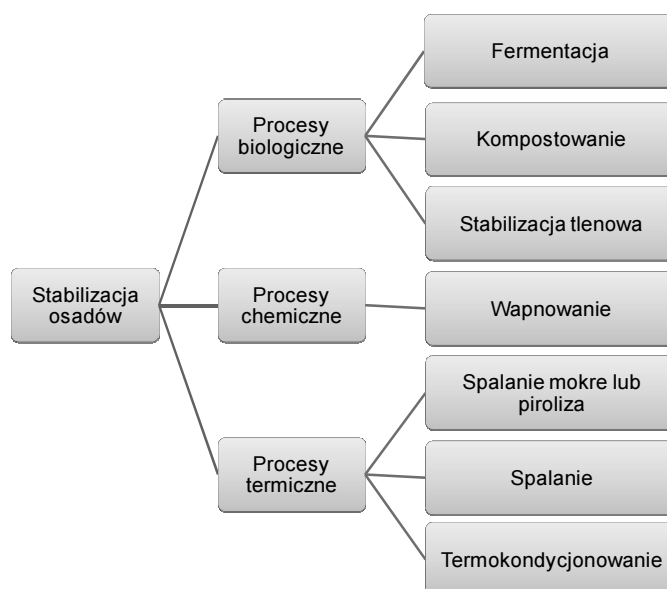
Stabilizacja osadów

Procesy biologiczne

Fermentacja

Kompostowanie

Stabilizacja tlenowa

Procesy chemiczne

Wapnowanie

Procesy termiczne

Spalanie mokre lub piroliza

Spalanie

Termokondycjonowanie